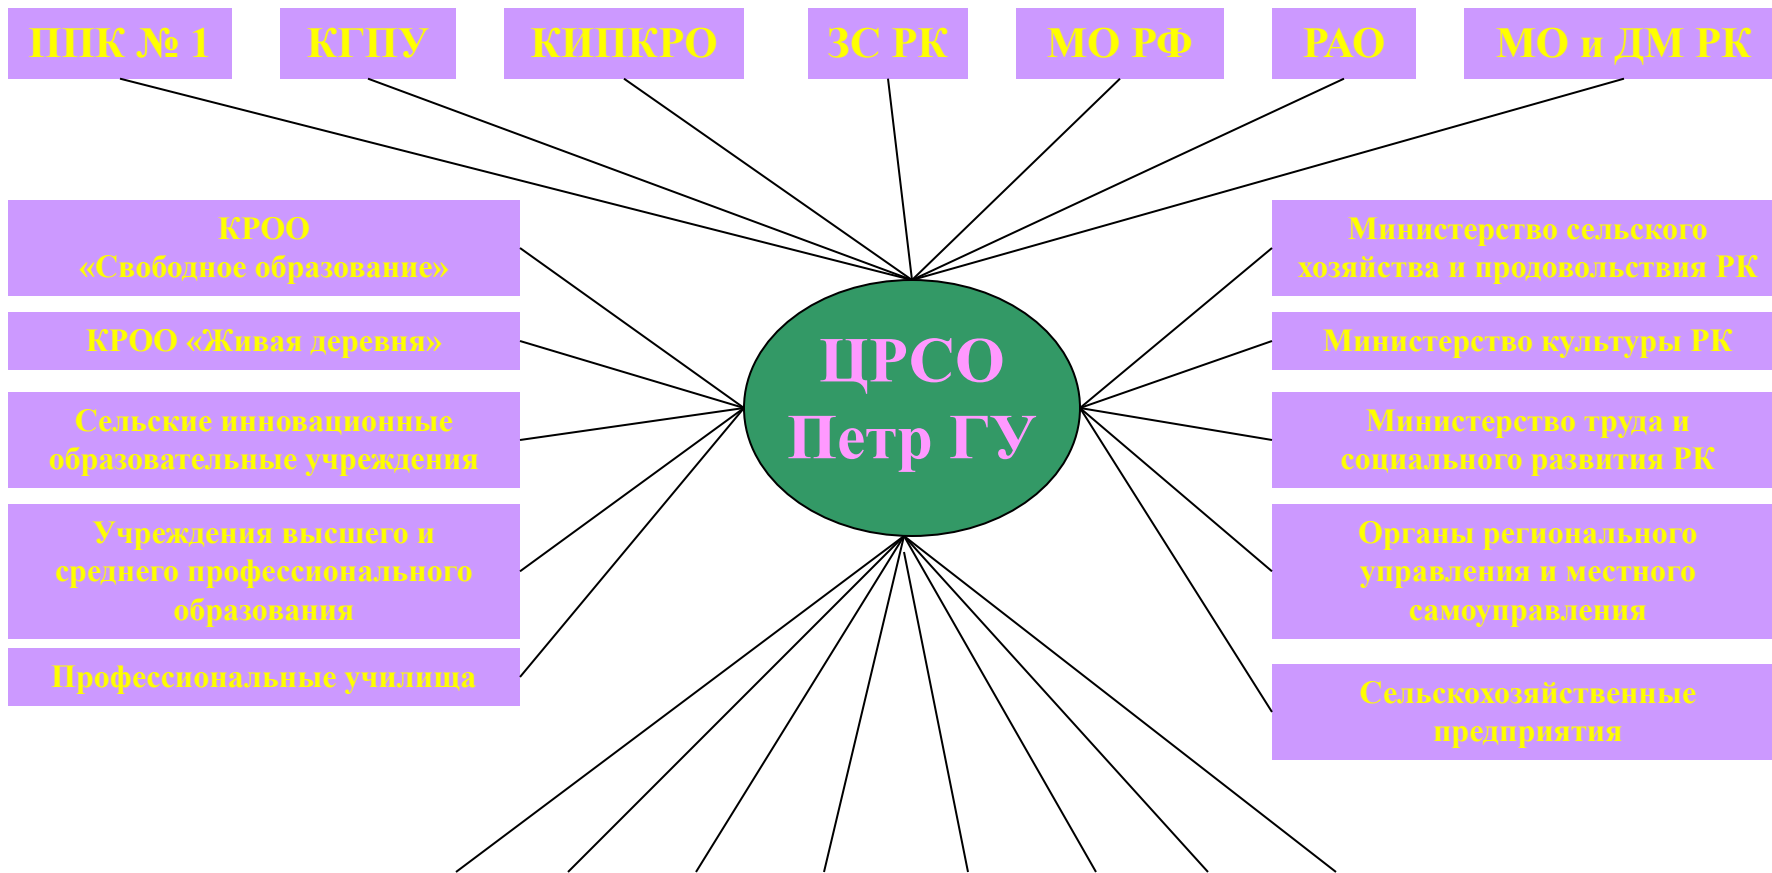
ППК № 1

КГПУ

КИПКРО

ЗС РК

МО РФ

РАО

МО и ДМ РК

КРОО «Свободное образование»

КРОО «Живая деревня»

Сельские инновационные образовательные учреждения

Учреждения высшего и среднего профессионального образования

Профессиональные училища

ЦРСО Петр ГУ

Министерство сельского хозяйства и продовольствия РК

Министерство культуры РК

Министерство труда и социального развития РК

Органы регионального управления и местного самоуправления

Сельскохозяйственные предприятия